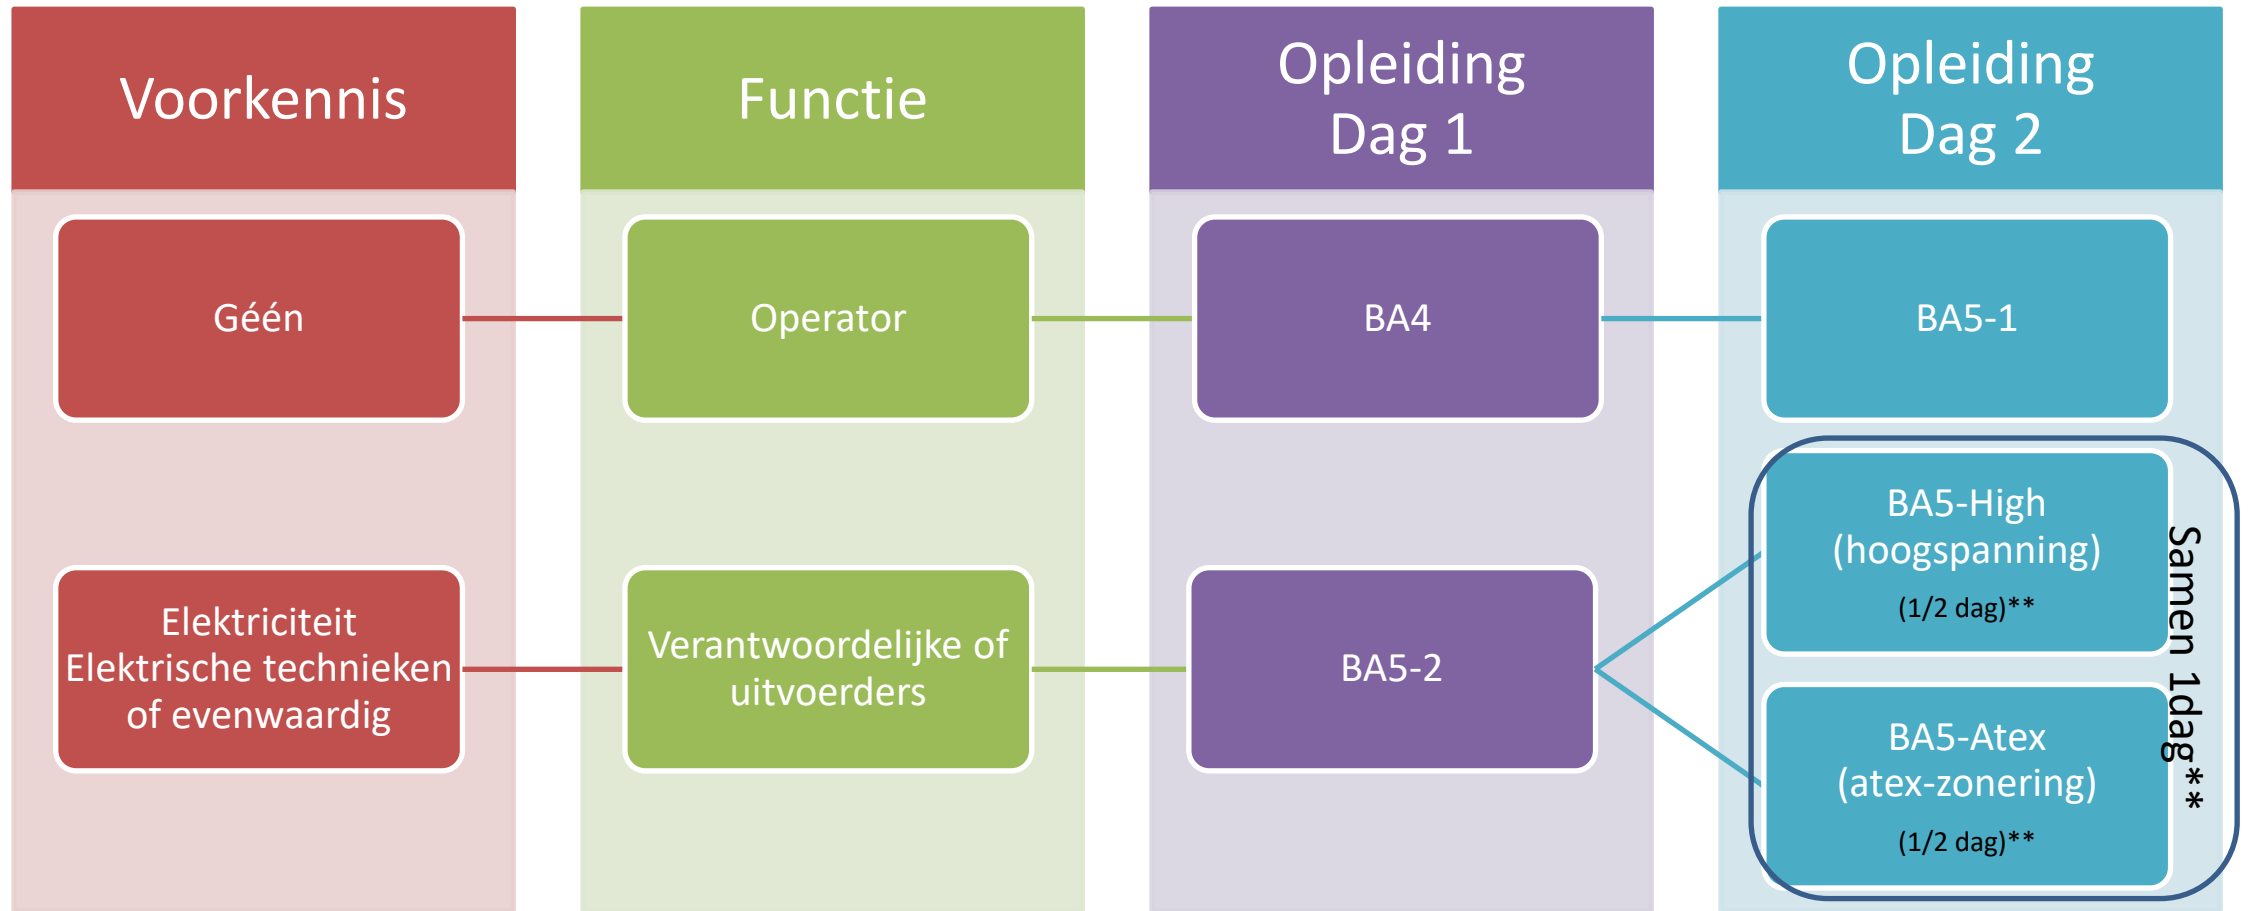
Voorkennis

Géén

Elektriciteit Elektrische technieken of evenwaardig

Functie

Operator

Verantwoordelijke of uitvoerders

Opleiding Dag 1

BA4

BA5-2

Opleiding Dag 2

BA5-1

BA5-High (hoogspanning) (1/2 dag)**

BA5-Atex (atex-zonering) (1/2 dag)**

Samen 1dag**